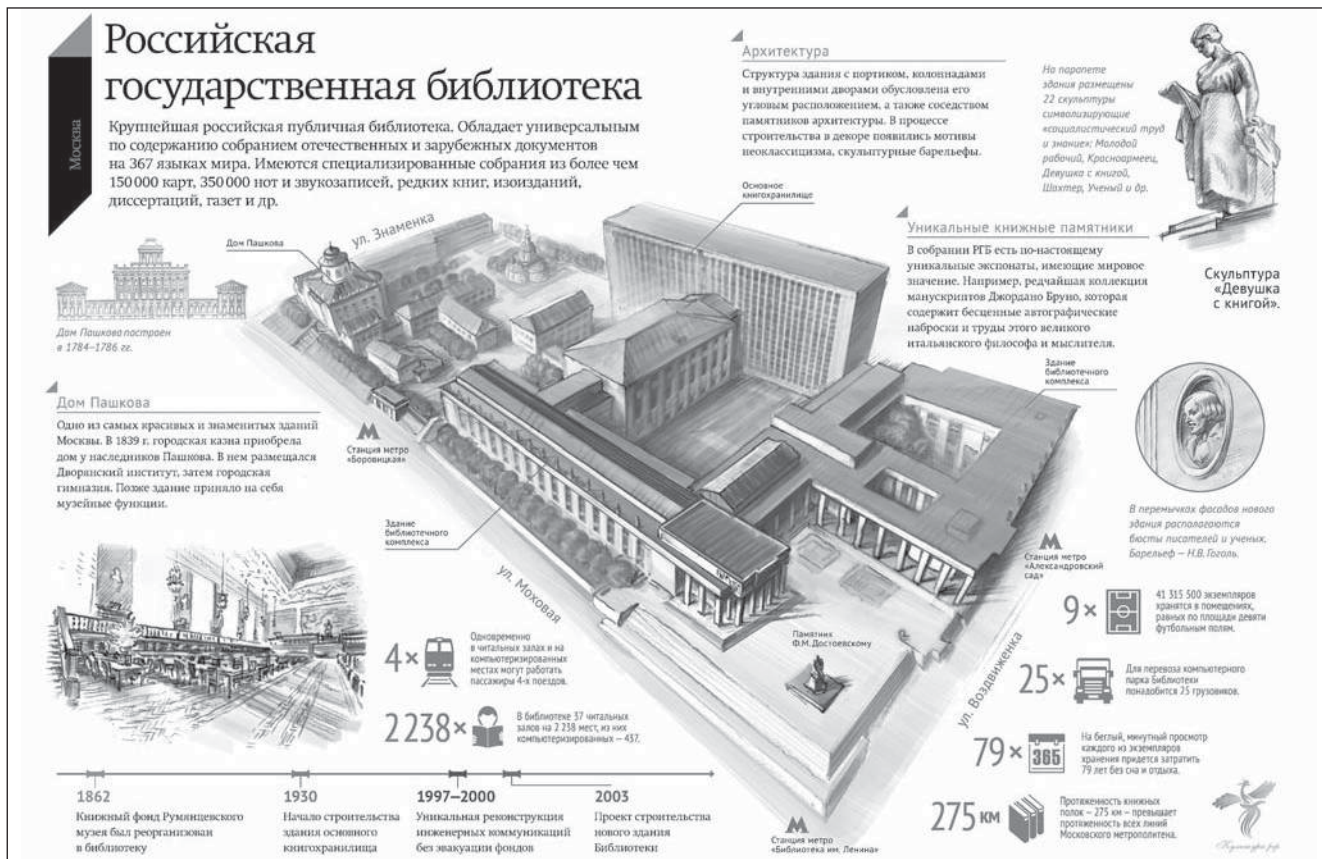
Москва

Российская государственная библиотека

Крупнейшая российская публичная библиотека. Обладает универсальным по содержанию собранием отечественных и зарубежных документов на 367 языках мира. Имеются специализированные собрания из более чем 150 000 карт, 350 000 нот и звукозаписей, редких книг, изоизданий, диссертаций, газет и др.

Архитектура

Структура здания с портиком, колоннадами и внутренними дворами обусловлена его угловым расположением, а также соседством памятников архитектуры. В процессе строительства в декоре появились мотивы неоклассицизма, скульптурные барельефы.

На парапете здания размещены 22 скульптуры символизирующие «социалистический труд и знание»: Молодой рабочий, Красноармеец, Девушка с книгой, Шахтер, Ученый и др.

Скульптура «Девушка с книгой».

Основное книгохранилище

ул. Знаменка

Дом Пашкова

Дом Пашкова построен в 1784–1786 гг.

Уникальные книжные памятники

В собрании РГБ есть по-настоящему уникальные экспонаты, имеющие мировое значение. Например, редчайшая коллекция манускриптов Джордано Бруно, которая содержит бесценные автографические наброски и труды этого великого итальянского философа и мыслителя.

Здание библиотечного комплекса

Дом Пашкова

Одно из самых красивых и знаменитых зданий Москвы. В 1839 г. городская казна приобрела дом у наследников Пашкова. В нем размещался Дворянский институт, затем городская гимназия. Позже здание приняло на себя музейные функции.

М Станция метро «Боровицкая»

Здание библиотечного комплекса

В перемычках фасадов нового здания располагаются бюсты писателей и ученых. Барельеф – Н.В. Гоголь.

М Станция метро «Александровский сад»

ул. Моховая

9× 41 315 500 экземпляров хранятся в помещениях, равных по площади девяти футбольным полям.

4× Одновременно в читальных залах и на компьютеризированных местах могут работать пассажиры 4-х поездов.

Памятник Ф.М. Достоевскому

25× Для перевоза компьютерного парка библиотеки понадобится 25 грузовиков.

ул. Воздвиженка

2 238× В библиотеке 37 читальных залов на 2 238 мест, из них компьютеризированных – 437.

79× 365 На беглый, минутный просмотр каждого из экземпляров хранения придется затратить 79 лет без сна и отдыха.

1862
Книжный фонд Румянцевского музея был реорганизован в библиотеку

1930
Начало строительства здания основного книгохранилища

1997–2000
Уникальная реконструкция инженерных коммуникаций без эвакуации фондов

2003
Проект строительства нового здания Библиотеки

М Станция метро «Библиотека им. Ленина»

275 км Протяженность книжных полок – 275 км – превышает протяженность всех линий Московского метрополитена.

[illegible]